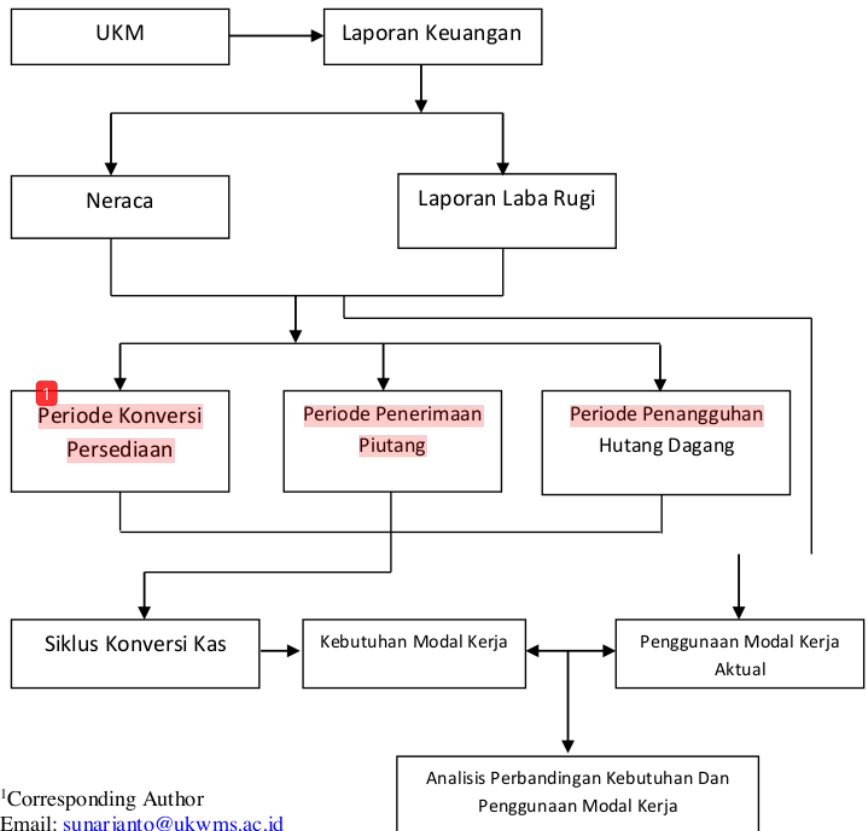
UKM

Laporan Keuangan

Neraca

Laporan Laba Rugi

1

Periode Konversi Persediaan

Periode Penerimaan Piutang

Periode Penangguhan Hutang Dagang

Siklus Konversi Kas

Kebutuhan Modal Kerja

Penggunaan Modal Kerja Aktual

Analisis Perbandingan Kebutuhan Dan Penggunaan Modal Kerja

$^1$Corresponding Author
Email: sunarianto@ukwms.ac.id